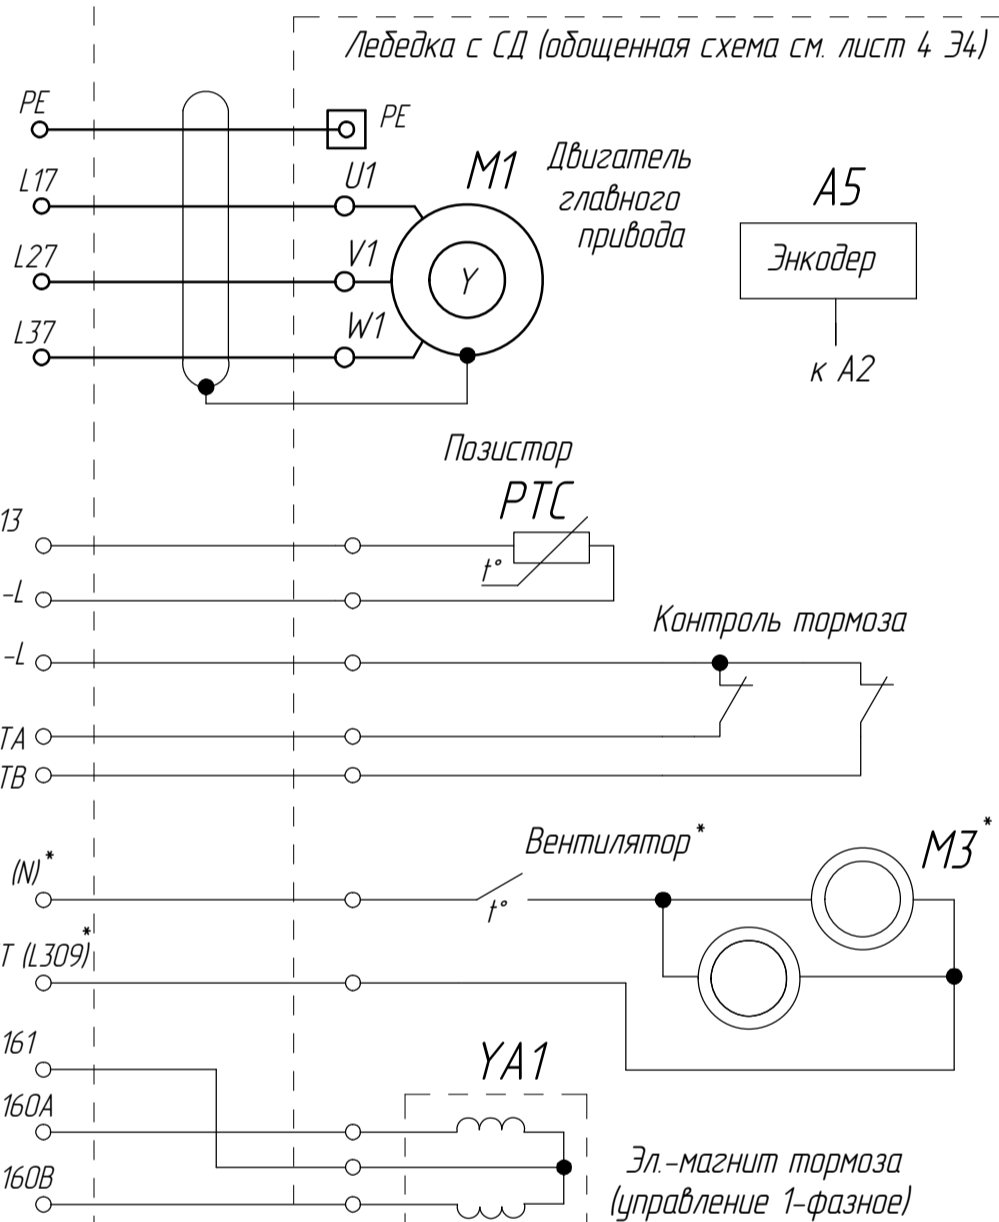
Лебедка с СД (обощенная схема см. лист 4 Э4)

PE
L17
L27
L37
PE
U1
V1
W1
M1
Y
Двигатель главного привода
A5
Энкодер
к A2

Позистор
PTC
$t°$
13
-L
-L
TA
TB
Контроль тормоза

(N)*
T (L309)*
Вентилятор*
$t°$
M3*

161
160A
160B
YA1
Эл.-магнит тормоза (управление 1-фазное)